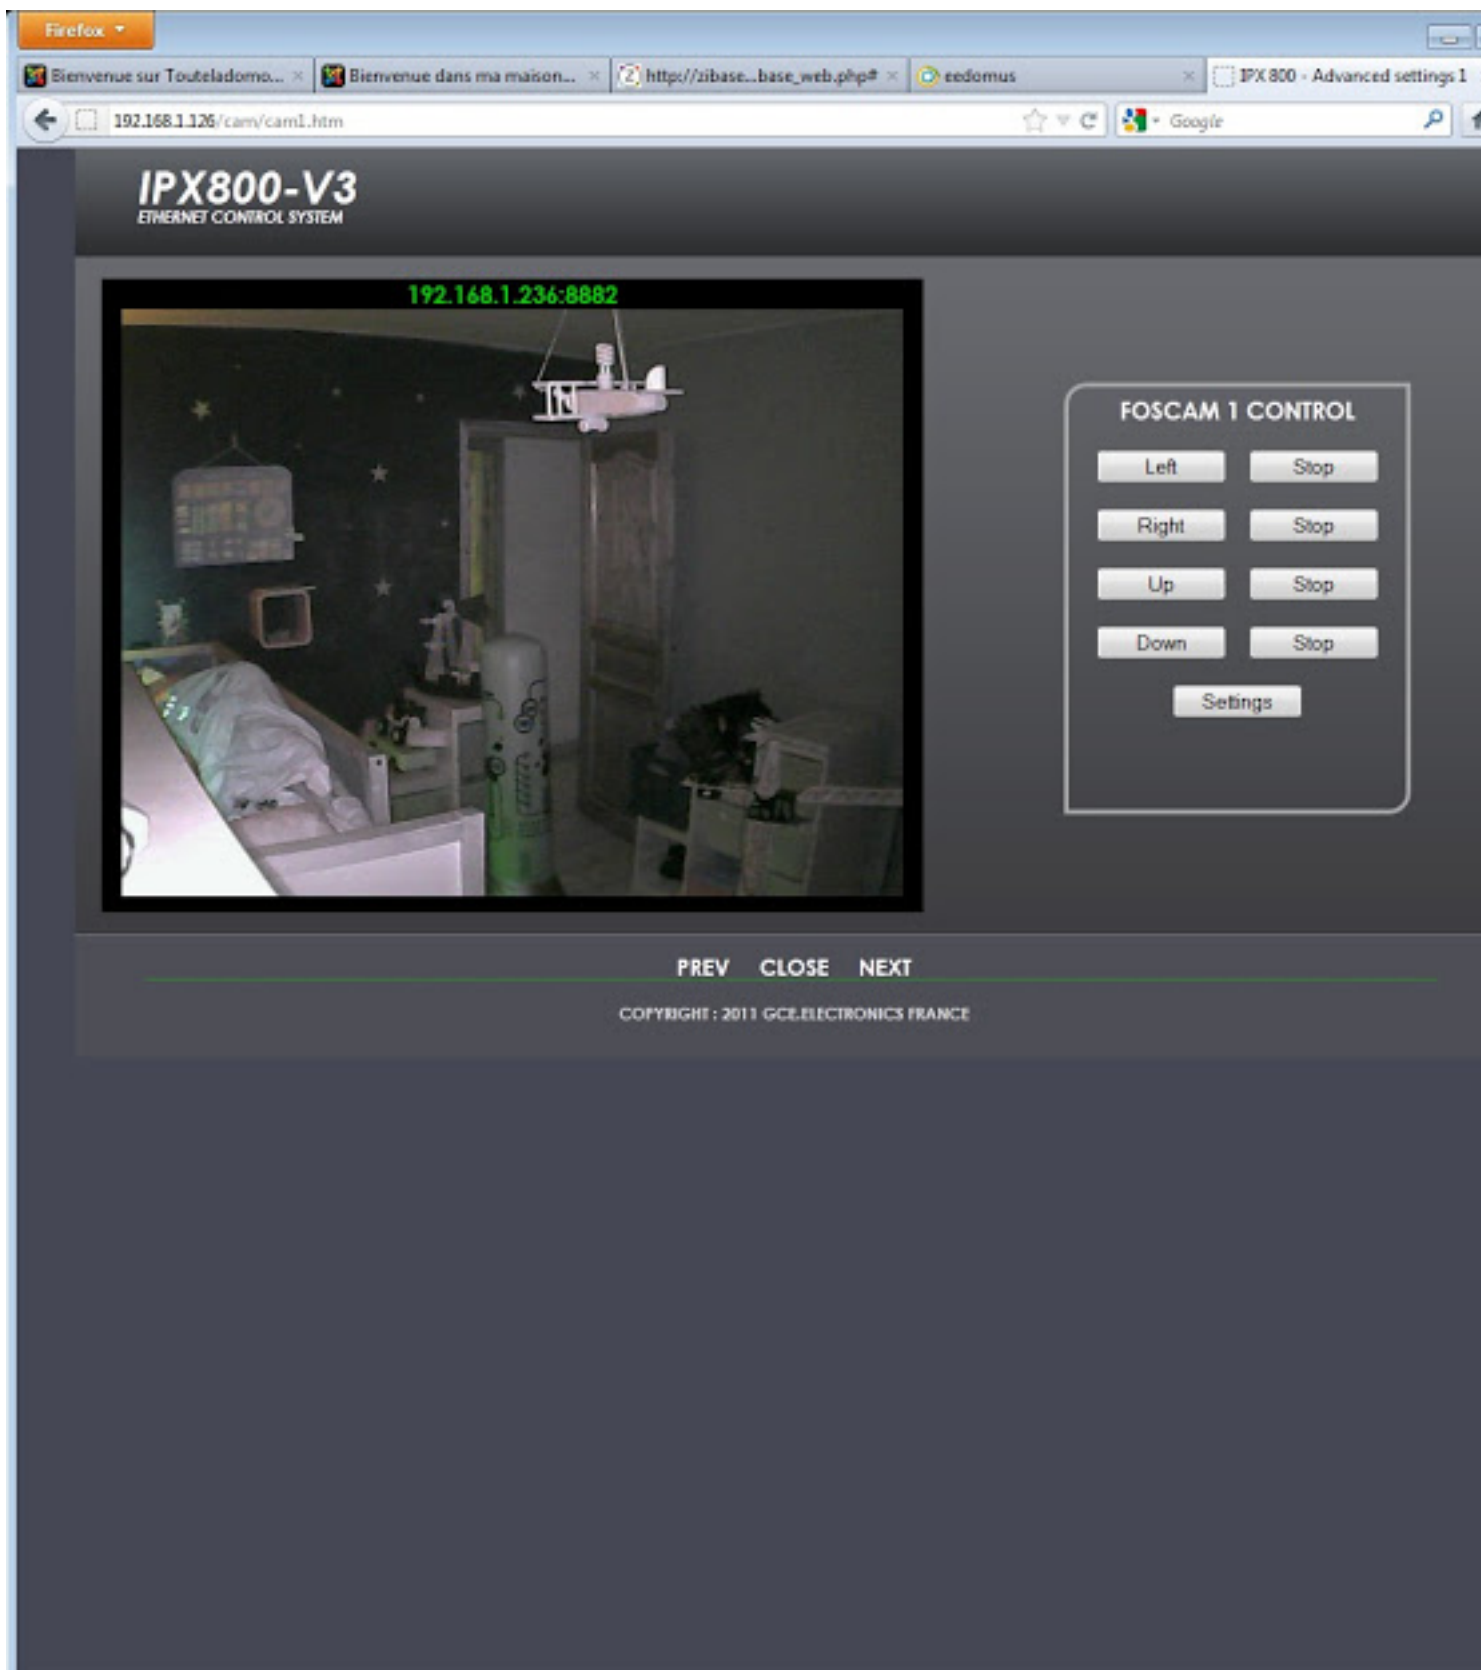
Firefox

Bienvenue sur Touteladomo... ×
Bienvenue dans ma maison... ×
http://zibase...base_web.php# ×
eedomus ×
IPX 800 - Advanced settings 1

192.168.1.126/cam/cam1.htm

Google

IPX800-V3
ETHERNET CONTROL SYSTEM

192.168.1.236:8882

FOSCAM 1 CONTROL

| Left | Stop |
|---|---|
| Right | Stop |
| Up | Stop |
| Down | Stop |

Setings

PREV CLOSE NEXT

COPYRIGHT : 2011 GCE.ELECTRONICS FRANCE